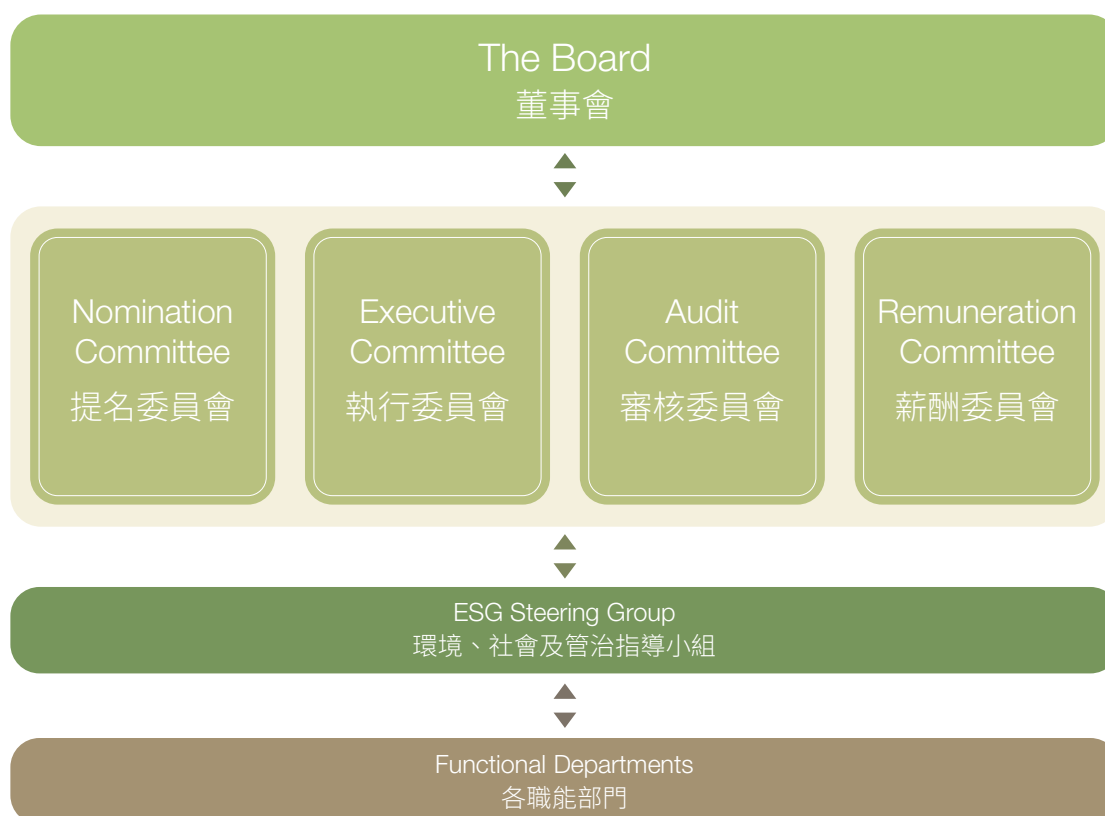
The Board
董事會

Nomination Committee
提名委員會

Executive Committee
執行委員會

Audit Committee
審核委員會

Remuneration Committee
薪酬委員會

ESG Steering Group
環境、社會及管治指導小組

Functional Departments
各職能部門